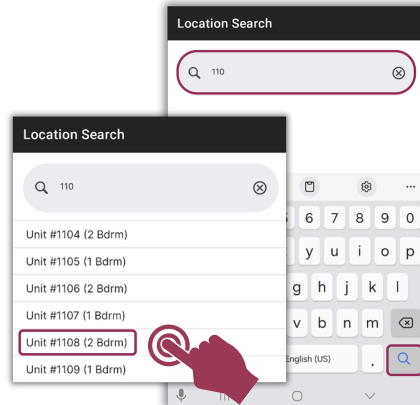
Location Search

110

6 7 8 9 0
y u i o p
h j k l
b n m
English (US)
.

Location Search

110

Unit #1104 (2 Bdrm)
Unit #1105 (1 Bdrm)
Unit #1106 (2 Bdrm)
Unit #1107 (1 Bdrm)
Unit #1108 (2 Bdrm)
Unit #1109 (1 Bdrm)